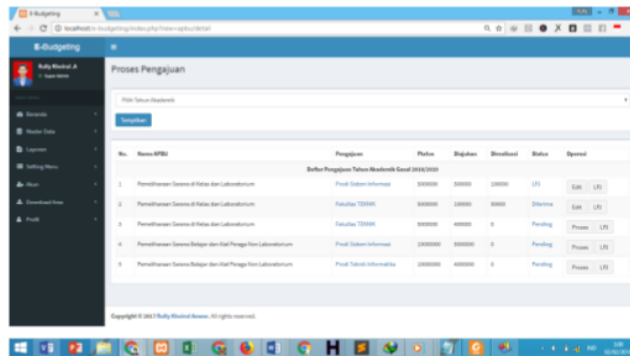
E-Budgeting
localhost/e-budgeting/index.php?view=apbu/detail

E-Budgeting
Rully Rhoirul .A
Super Admin

Beranda
Master Data
Laporan
Setting Menu
Akun
Download Area
Profil

Proses Pengajuan

Pilih Tahun Akademik

Tampilkan

| No. | Nama APBU | Pengajuan | Plafon | Diajukan | Disetujui | Status | Operasi |
|---|---|---|---|---|---|---|---|
| | | Daftar Pengajuan Tahun Akademik Gasal 2018/2019 | | | | | |
| 1 | Pemeliharaan Sarana di Kelas dan Laboratorium | Prodi Sistem Informasi | 500000 | 300000 | 100000 | LPJ | Edit LPJ |
| 2 | Pemeliharaan Sarana di Kelas dan Laboratorium | Fakultas TEKNIK | 500000 | 100000 | 80000 | Diterima | Edit LPJ |
| 3 | Pemeliharaan Sarana di Kelas dan Laboratorium | Fakultas TEKNIK | 500000 | 400000 | 0 | Pending | Proses LPJ |
| 4 | Pemeliharaan Sarana Belajar dan Alat Peraga Non Laboratorium | Prodi Sistem Informasi | 1000000 | 500000 | 0 | Pending | Proses LPJ |
| 5 | Pemeliharaan Sarana Belajar dan Alat Peraga Non Laboratorium | Prodi Teknik Informatika | 1000000 | 400000 | 0 | Pending | Proses LPJ |

Copyright © 2017 Rully Rhoirul Anwar. All rights reserved.